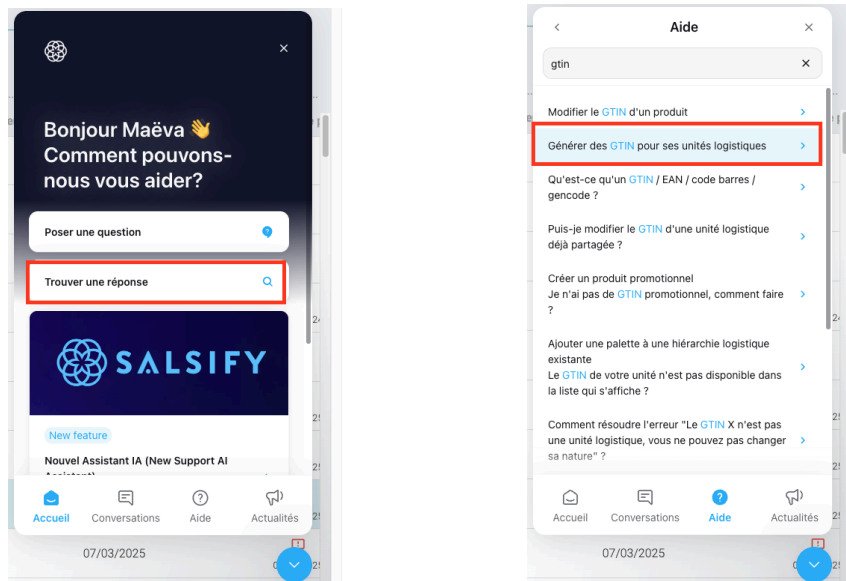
Bonjour Maëva 👋
Comment pouvons-nous vous aider?

Poser une question

Trouver une réponse

SALSIFY

New feature

Nouvel Assistant IA (New Support AI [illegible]

Accueil
Conversations
Aide
Actualités

07/03/2025

Aide

gtin

Modifier le GTIN d'un produit

Générer des GTIN pour ses unités logistiques

Qu'est-ce qu'un GTIN / EAN / code barres / gencode ?

Puis-je modifier le GTIN d'une unité logistique déjà partagée ?

Créer un produit promotionnel
Je n'ai pas de GTIN promotionnel, comment faire ?

Ajouter une palette à une hiérarchie logistique existante
Le GTIN de votre unité n'est pas disponible dans la liste qui s'affiche ?

Comment résoudre l'erreur "Le GTIN X n'est pas une unité logistique, vous ne pouvez pas changer sa nature" ?

Accueil
Conversations
Aide
Actualités

07/03/2025